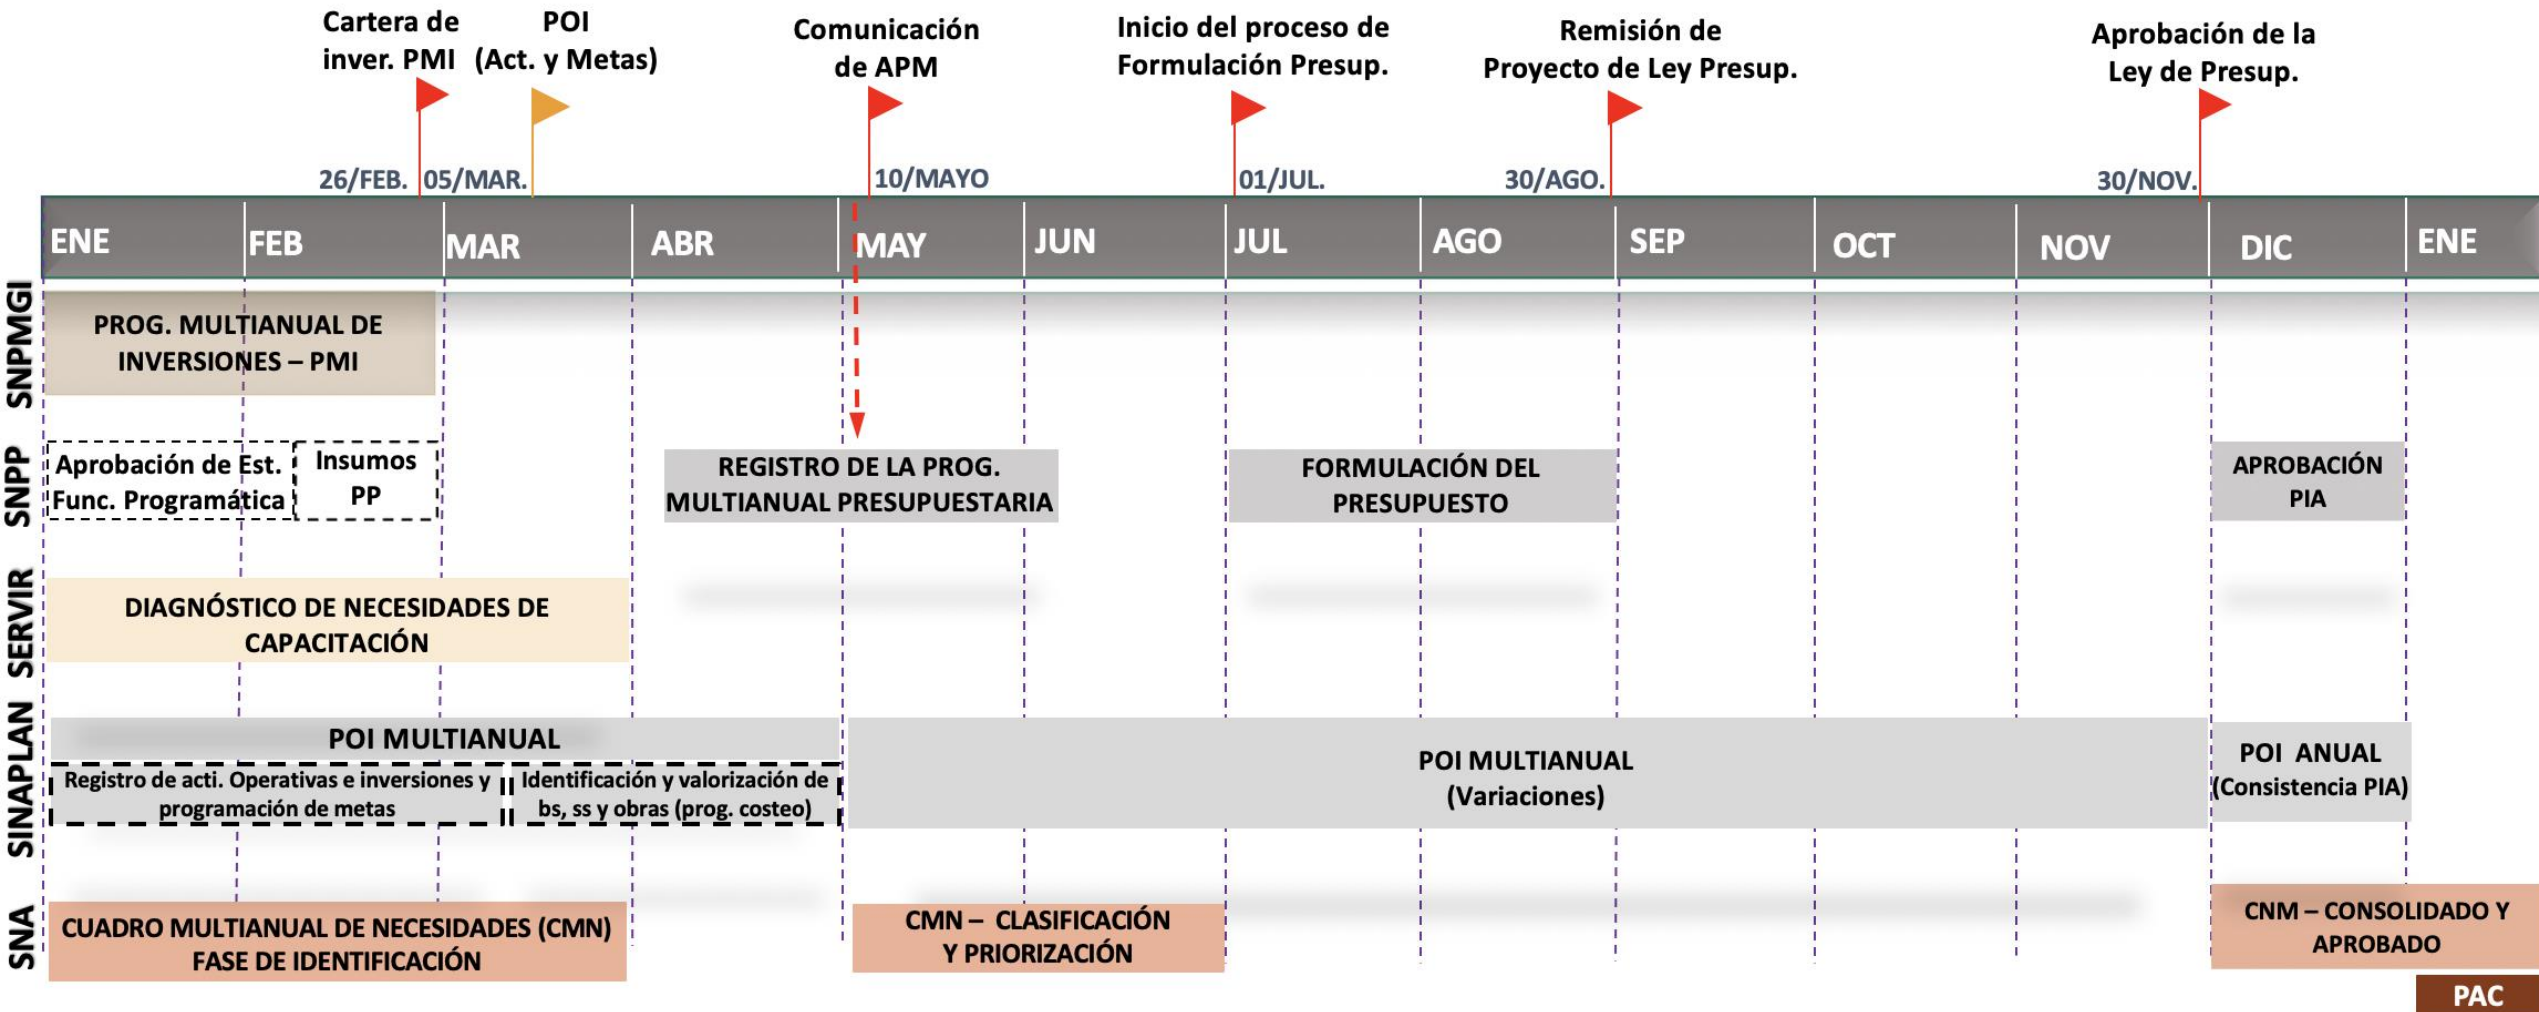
Cartera de inver. PMI

POI (Act. y Metas)

Comunicación de APM

Inicio del proceso de Formulación Presup.

Remisión de Proyecto de Ley Presup.

Aprobación de la Ley de Presup.

26/FEB. 05/MAR. 10/MAYO 01/JUL. 30/AGO. 30/NOV.

| ENE | FEB | MAR | ABR | MAY | JUN | JUL | AGO | SEP | OCT | NOV | DIC | ENE |
|---|---|---|---|---|---|---|---|---|---|---|---|---|

SNPMGI

PROG. MULTIANUAL DE INVERSIONES – PMI

SNPP

Aprobación de Est. Func. Programática

Insumos PP

REGISTRO DE LA PROG. MULTIANUAL PRESUPUESTARIA

FORMULACIÓN DEL PRESUPUESTO

APROBACIÓN PIA

SERVIR

DIAGNÓSTICO DE NECESIDADES DE CAPACITACIÓN

SINAPLAN

POI MULTIANUAL

Registro de acti. Operativas e inversiones y programación de metas

Identificación y valorización de bs, ss y obras (prog. costeo)

POI MULTIANUAL (Variaciones)

POI ANUAL (Consistencia PIA)

SNA

CUADRO MULTIANUAL DE NECESIDADES (CMN) FASE DE IDENTIFICACIÓN

CMN – CLASIFICACIÓN Y PRIORIZACIÓN

CNM – CONSOLIDADO Y APROBADO

PAC